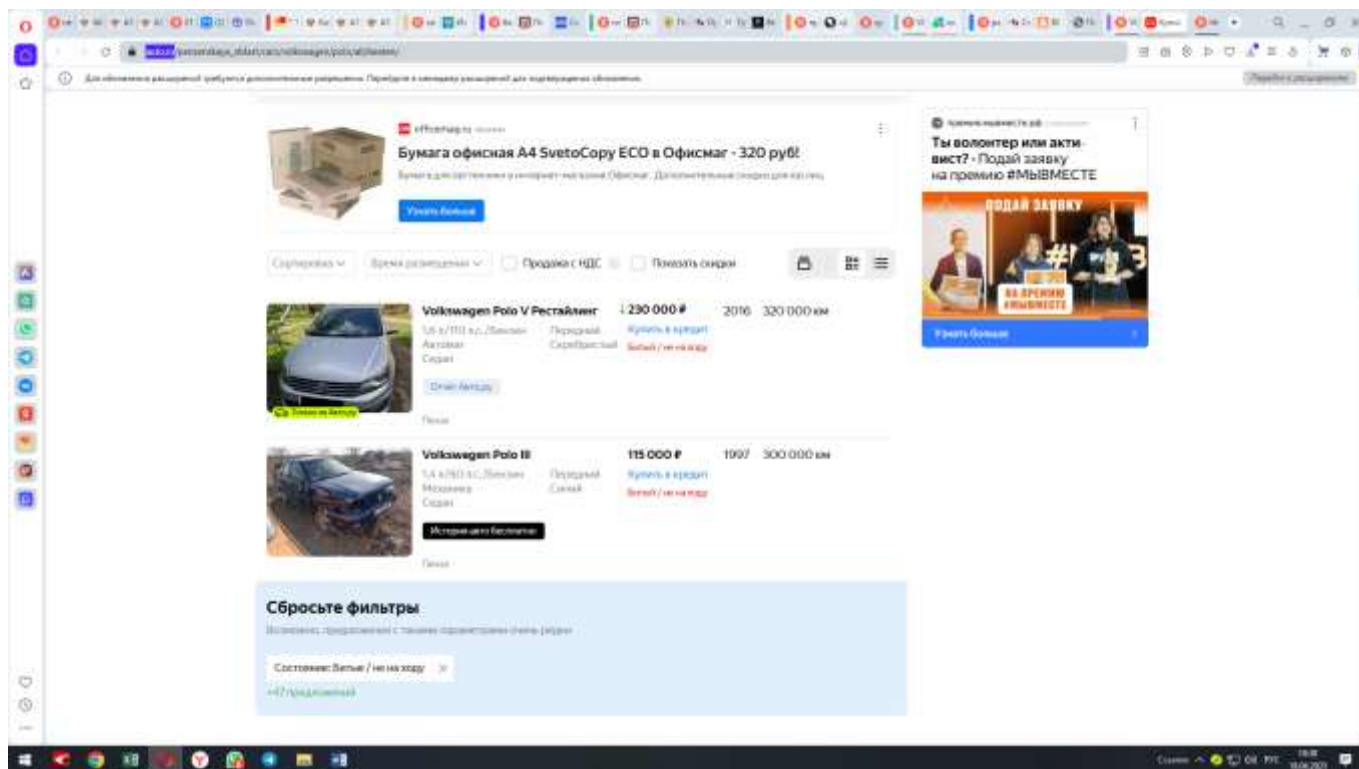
officemag.ru

Бумага офисная A4 SvetoCopy ECO в Офисмаг - 320 руб!

Узнать больше

Ты волонтер или активист? - Подай заявку на премию #МЫВМЕСТЕ

ПОДАЙ ЗАЯВКУ

НА ПРЕМИЮ #МЫВМЕСТЕ

Узнать больше

Сортировка

Время размещения

Продажа с НДС

Показать скидки

Volkswagen Polo V Рестайлинг

↓230 000 ₽

2016

320 000 км

Передний

Серебристый

Купить в кредит

Битый / не на ходу

Отчёт Автотеку

Пенза

Volkswagen Polo III

115 000 ₽

1997

300 000 км

Передний

Синий

Купить в кредит

Битый / не на ходу

История авто бесплатно

Пенза

Сбросьте фильтры

Состояние: Битые / не на ходу

+47 предложений